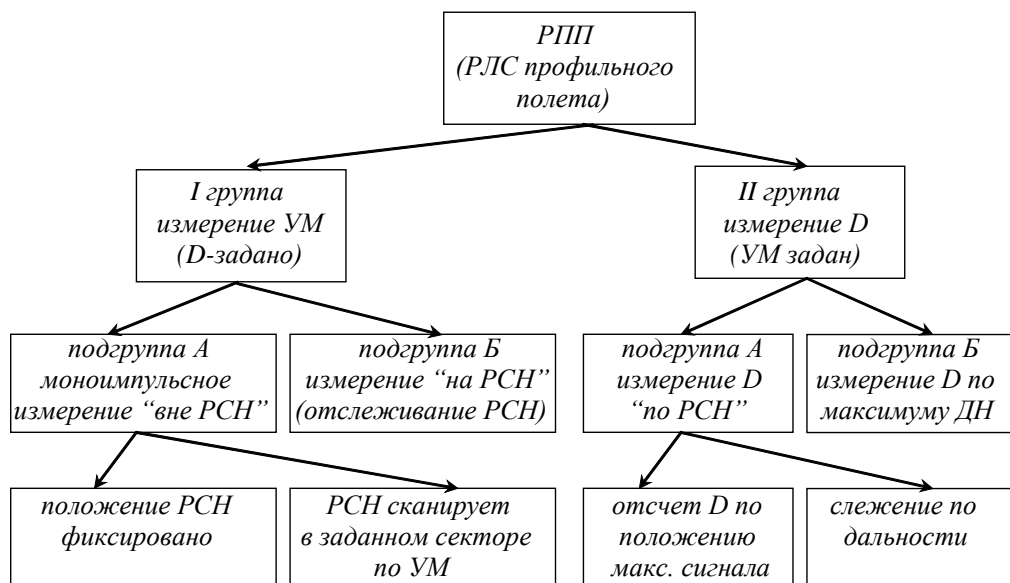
РПП
(РЛС профильного полета)

I группа
измерение УМ
(D-задано)

II группа
измерение D
(УМ задан)

подгруппа А
моноимпульсное измерение “вне РСН”

подгруппа Б
измерение “на РСН”
(отслеживание РСН)

подгруппа А
измерение D
“по РСН”

подгруппа Б
измерение D по максимуму ДН

положение РСН фиксировано

РСН сканирует в заданном секторе по УМ

отсчет D по положению макс. сигнала

слежение по дальности